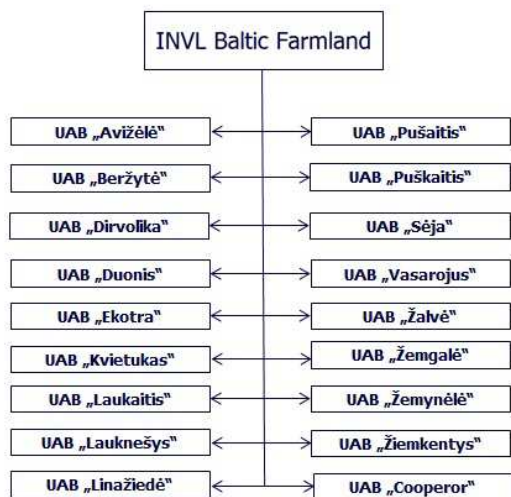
INVL Baltic Farmland

UAB „Avižėlė"

UAB „Pušaitis"

UAB „Beržytė"

UAB „Puškaitis"

UAB „Dirvolika"

UAB „Sėja"

UAB „Duonis"

UAB „Vasarojus"

UAB „Ekotra"

UAB „Žalvė"

UAB „Kvietukas"

UAB „Žemgalė"

UAB „Laukaitis"

UAB „Žemynėlė"

UAB „Lauknešys"

UAB „Žiemkentys"

UAB „Linažiedė"

UAB „Cooperor"